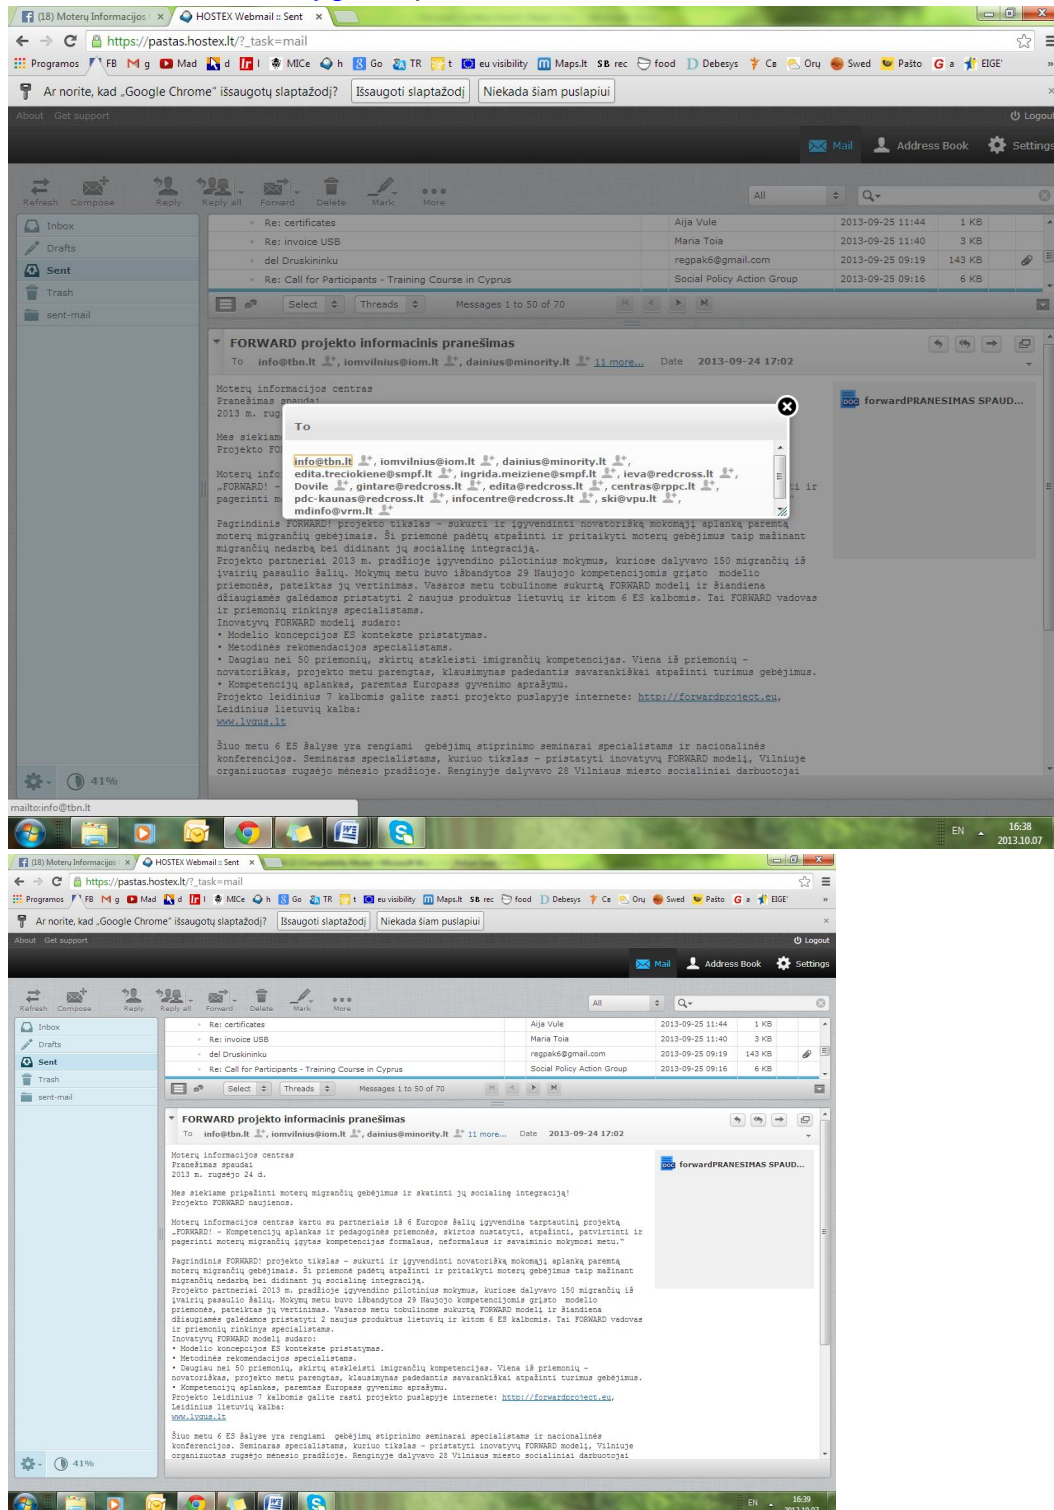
(18) Moterų Informacijos × HOSTEX Webmail :: Sent ×

https://pastas.hostex.lt/?_task=mail

Programos FB g Mad d l MICe h Go TR t eu visibility Maps.lt SB rec food Debesys Ce Orų Swed Pašto a EIGE'

Ar norite, kad „Google Chrome" išsaugotų slaptažodį? Išsaugoti slaptažodį Niekada šiam puslapiui

About Get support Logout

Mail Address Book Settings

Refresh Compose Reply Reply all Forward Delete Mark More

All

Inbox
Drafts
Sent
Trash
sent-mail

| | | | |
|---|---|---|---|
| Re: certificates | Aija Vule | 2013-09-25 11:44 | 1 KB |
| Re: invoice USB | Maria Toia | 2013-09-25 11:40 | 3 KB |
| del Druskininku | regpak6@gmail.com | 2013-09-25 09:19 | 143 KB |
| Re: Call for Participants - Training Course in Cyprus | Social Policy Action Group | 2013-09-25 09:16 | 6 KB |

Select Threads Messages 1 to 50 of 70

FORWARD projekto informacinis pranešimas

To info@tbn.lt, iomvilnius@iom.lt, dainius@minority.lt 11 more... Date 2013-09-24 17:02

forwardPRANESIMAS SPAUD...

To

info@tbn.lt, iomvilnius@iom.lt, dainius@minority.lt, edita.treciokiene@smpf.lt, ingrida.meiziene@smpf.lt, ieva@redcross.lt, Dovile, gintare@redcross.lt, edita@redcross.lt, centras@rppc.lt, pdc-kaunas@redcross.lt, infocentre@redcross.lt, ski@vpu.lt, mdinfo@vrm.lt

Moterų informacijos centras
Pranešimas spaudai
2013 m. rugsėjo 24 d.

Mes siekiame pripažinti moterų migrančių gebėjimus ir skatinti jų socialinę integraciją!
Projekto FORWARD naujienos.

Moterų informacijos centras kartu su partneriais iš 6 Europos šalių įgyvendina tarptautinį projektą „FORWARD! – Kompetencijų aplankas ir pedagoginės priemonės, skirtos nustatyti, atpažinti, patvirtinti ir pagerinti moterų migrančių įgytas kompetencijas formalaus, neformalaus ir savaiminio mokymosi metu."

Pagrindinis FORWARD! projekto tikslas – sukurti ir įgyvendinti novatorišką mokomąjį aplanką paremtą moterų migrančių gebėjimais. Ši priemonė padėtų atpažinti ir pritaikyti moterų gebėjimus taip mažinant migrančių nedarbą bei didinant jų socialinę integraciją.
Projekto partneriai 2013 m. pradžioje įgyvendino pilotinius mokymus, kuriose dalyvavo 150 migrančių iš įvairių pasaulio šalių. Mokymų metu buvo išbandytos 29 Naujojo kompetencijomis grįsto modelio priemonės, pateiktas jų vertinimas. Vasaros metu tobulinome sukurtą FORWARD modelį ir šiandiena džiaugiamės galėdamos pristatyti 2 naujus produktus lietuvių ir kitom 6 ES kalbomis. Tai FORWARD vadovas ir priemonių rinkinys specialistams.
Inovatyvų FORWARD modelį sudaro:
• Modelio koncepcijos ES kontekste pristatymas.
• Metodinės rekomendacijos specialistams.
• Daugiau nei 50 priemonių, skirtų atskleisti imigrančių kompetencijas. Viena iš priemonių – novatoriškas, projekto metu parengtas, klausimynas padedantis savarankiškai atpažinti turimus gebėjimus.
• Kompetencijų aplankas, paremtas Europass gyvenimo aprašymu.
Projekto leidinius 7 kalbomis galite rasti projekto puslapyje internete: http://forwardproject.eu,
Leidinius lietuvių kalba:
www.lygus.lt

Šiuo metu 6 ES šalyse yra rengiami gebėjimų stiprinimo seminarai specialistams ir nacionalinės konferencijos. Seminaras specialistams, kuriuo tikslas – pristatyti inovatyvų FORWARD modelį, Vilniuje organizuotas rugsėjo mėnesio pradžioje. Renginyje dalyvavo 28 Vilniaus miesto socialiniai darbuotojai

41%

mailto:info@tbn.lt

EN 16:38 2013.10.07

EN 16:39